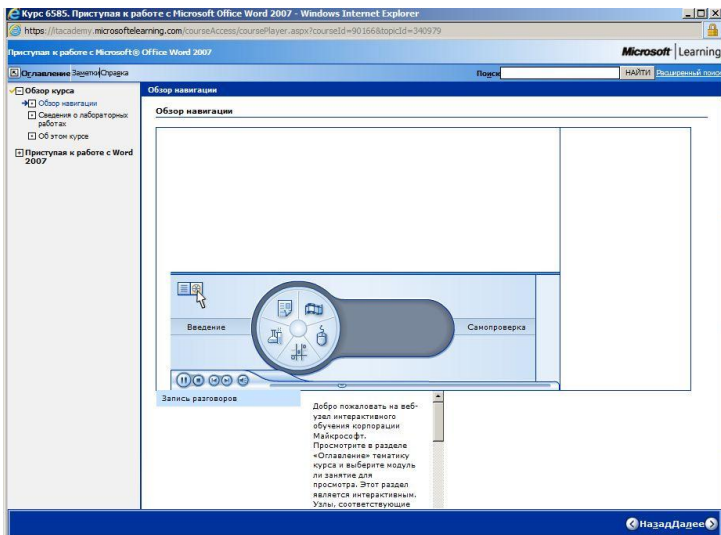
Курс 6585. Приступая к работе с Microsoft Office Word 2007 - Windows Internet Explorer

https://itacademy.microsoftelearning.com/courseAccess/coursePlayer.aspx?courseId=90166&topicId=340979

Приступая к работе с Microsoft® Office Word 2007

Microsoft | Learning

Оглавление Заметки Справка

Поиск

НАЙТИ Расширенный поиск

Обзор курса

Обзор навигации

Сведения о лабораторных работах

Об этом курсе

Приступая к работе с Word 2007

Обзор навигации

Обзор навигации

Введение

Самопроверка

Запись разговоров

Добро пожаловать на веб-узел интерактивного обучения корпорации Майкрософт. Просмотрите в разделе «Оглавление» тематику курса и выберите модуль или занятие для просмотра. Этот раздел является интерактивным. Узлы, соответствующие

Назад Далее